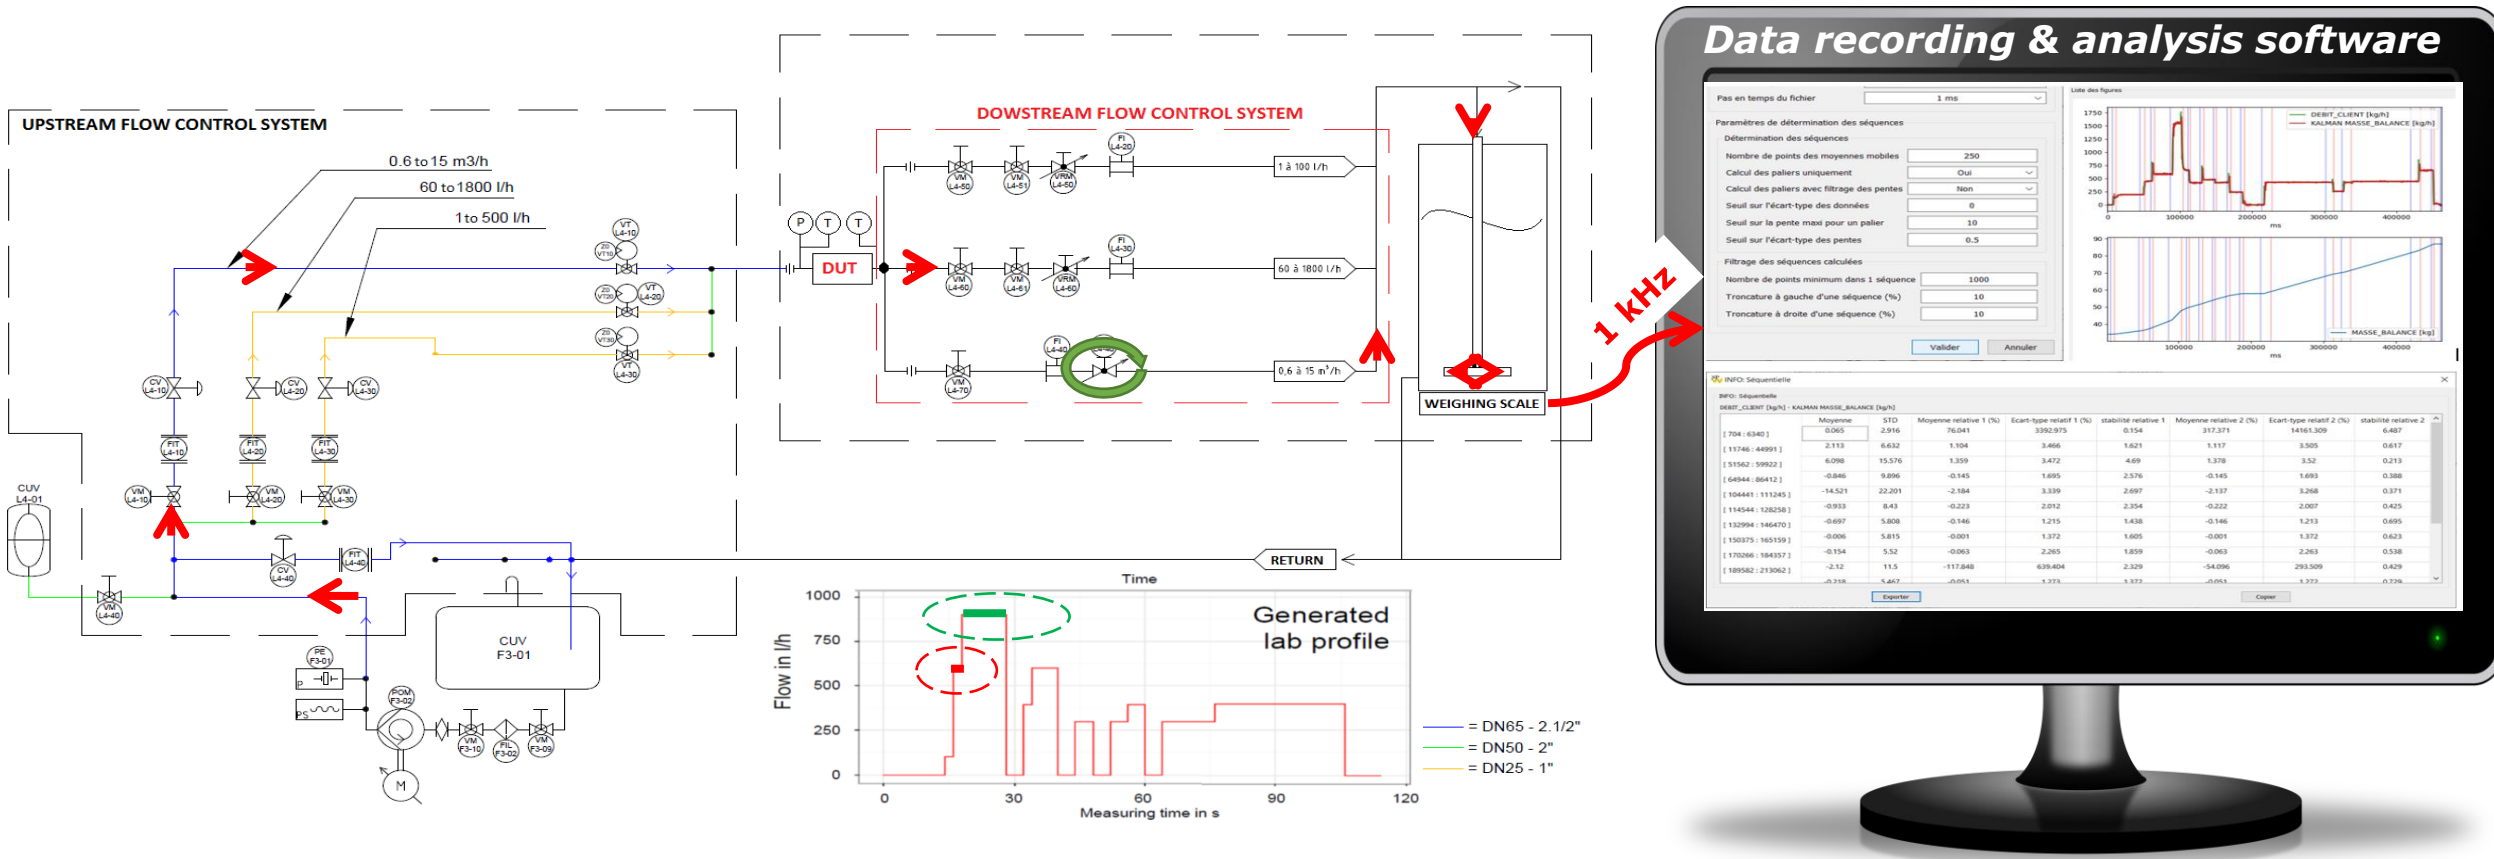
UPSTREAM FLOW CONTROL SYSTEM

0.6 to 15 m3/h
60 to 1800 l/h
1 to 500 l/h

VT L4-10
VT L4-20
VT L4-30
CV L4-10
CV L4-20
CV L4-30
FIT L4-10
FIT L4-20
FIT L4-30
VM L4-10
VM L4-20
VM L4-30
CUV L4-01
VM L4-40
CV L4-40
FIT L4-40
CUV F3-01
PE F3-01
POM F3-02
VM F3-10
FIL F3-02
VM F3-09
M

DOWSTREAM FLOW CONTROL SYSTEM

P T T
DUT
VM L4-50
VM L4-51
VRM L4-50
FI L4-20
1 à 100 l/h
VM L4-60
VM L4-61
VRM L4-60
FI L4-30
60 à 1800 l/h
VM L4-70
FI L4-40
0,6 à 15 m³/h

WEIGHING SCALE
RETURN

Time
1000
750
500
250
0
Flow in l/h
0
30
60
90
120
Measuring time in s
Generated lab profile

= DN65 - 2.1/2"
= DN50 - 2"
= DN25 - 1"

1 kHz

Data recording & analysis software

Pas en temps du fichier 1 ms
Paramètres de détermination des séquences
Détermination des séquences
Nombre de points des moyennes mobiles 250
Calcul des paliers uniquement Oui
Calcul des paliers avec filtrage des pentes Non
Seuil sur l'écart-type des données 0
Seuil sur la pente maxi pour un palier 10
Seuil sur l'écart-type des pentes 0.5
Filtrage des séquences calculées
Nombre de points minimum dans 1 séquence 1000
Troncature à gauche d'une séquence (%) 10
Troncature à droite d'une séquence (%) 10
Valider Annuler

Liste des figures
DEBIT_CLIENT [kg/h]
KALMAN MASSE_BALANCE [kg/h]
MASSE_BALANCE [kg]
ms

INFO: Séquentielle
INFO: Séquentielle
DEBIT_CLIENT [kg/h] - KALMAN MASSE_BALANCE [kg/h]

| | Moyenne | STD | Moyenne relative 1 (%) | Ecart-type relatif 1 (%) | stabilité relative 1 | Moyenne relative 2 (%) | Ecart-type relatif 2 (%) | stabilité relative 2 |
|---|---|---|---|---|---|---|---|---|
| [ 704 : 6340 ] | 0.065 | 2.916 | 76.041 | 3392.975 | 0.154 | 317.371 | 14161.309 | 6.487 |
| [ 11746 : 44991 ] | 2.113 | 6.632 | 1.104 | 3.466 | 1.621 | 1.117 | 3.505 | 0.617 |
| [ 51562 : 59922 ] | 6.098 | 15.576 | 1.359 | 3.472 | 4.69 | 1.378 | 3.52 | 0.213 |
| [ 64944 : 86412 ] | -0.846 | 9.896 | -0.145 | 1.695 | 2.576 | -0.145 | 1.693 | 0.388 |
| [ 104441 : 111245 ] | -14.521 | 22.201 | -2.184 | 3.339 | 2.697 | -2.137 | 3.268 | 0.371 |
| [ 114544 : 128258 ] | -0.933 | 8.43 | -0.223 | 2.012 | 2.354 | -0.222 | 2.007 | 0.425 |
| [ 132994 : 146470 ] | -0.697 | 5.808 | -0.146 | 1.215 | 1.438 | -0.146 | 1.213 | 0.695 |
| [ 150375 : 165159 ] | -0.006 | 5.815 | -0.001 | 1.372 | 1.605 | -0.001 | 1.372 | 0.623 |
| [ 170266 : 184357 ] | -0.154 | 5.52 | -0.063 | 2.265 | 1.859 | -0.063 | 2.263 | 0.538 |
| [ 189582 : 213062 ] | -2.12 | 11.5 | -117.848 | 639.404 | 2.329 | -54.096 | 293.509 | 0.429 |

Exporter Copier